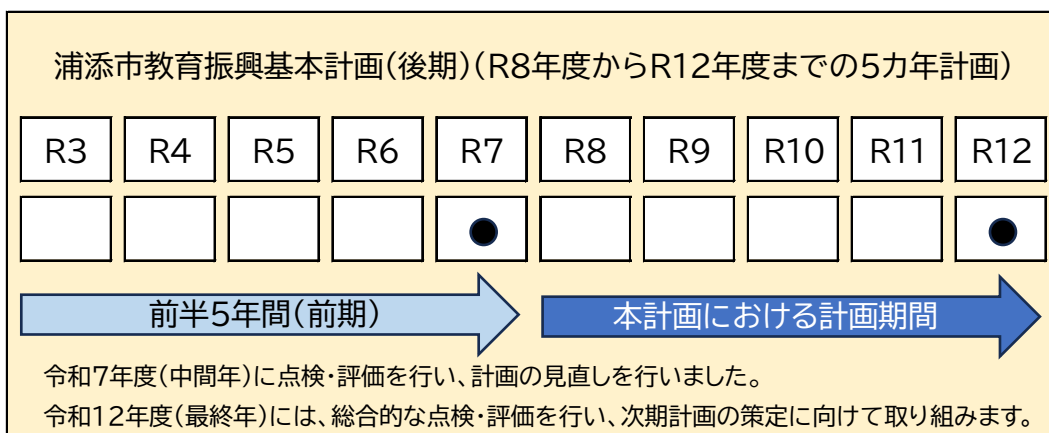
浦添市教育振興基本計画(後期)(R8年度からR12年度までの5カ年計画)

| R3 | R4 | R5 | R6 | R7 | R8 | R9 | R10 | R11 | R12 |
|---|---|---|---|---|---|---|---|---|---|
| | | | | ● | | | | | ● |

前半5年間(前期)

本計画における計画期間

令和7年度(中間年)に点検・評価を行い、計画の見直しを行いました。
令和12年度(最終年)には、総合的な点検・評価を行い、次期計画の策定に向けて取り組みます。